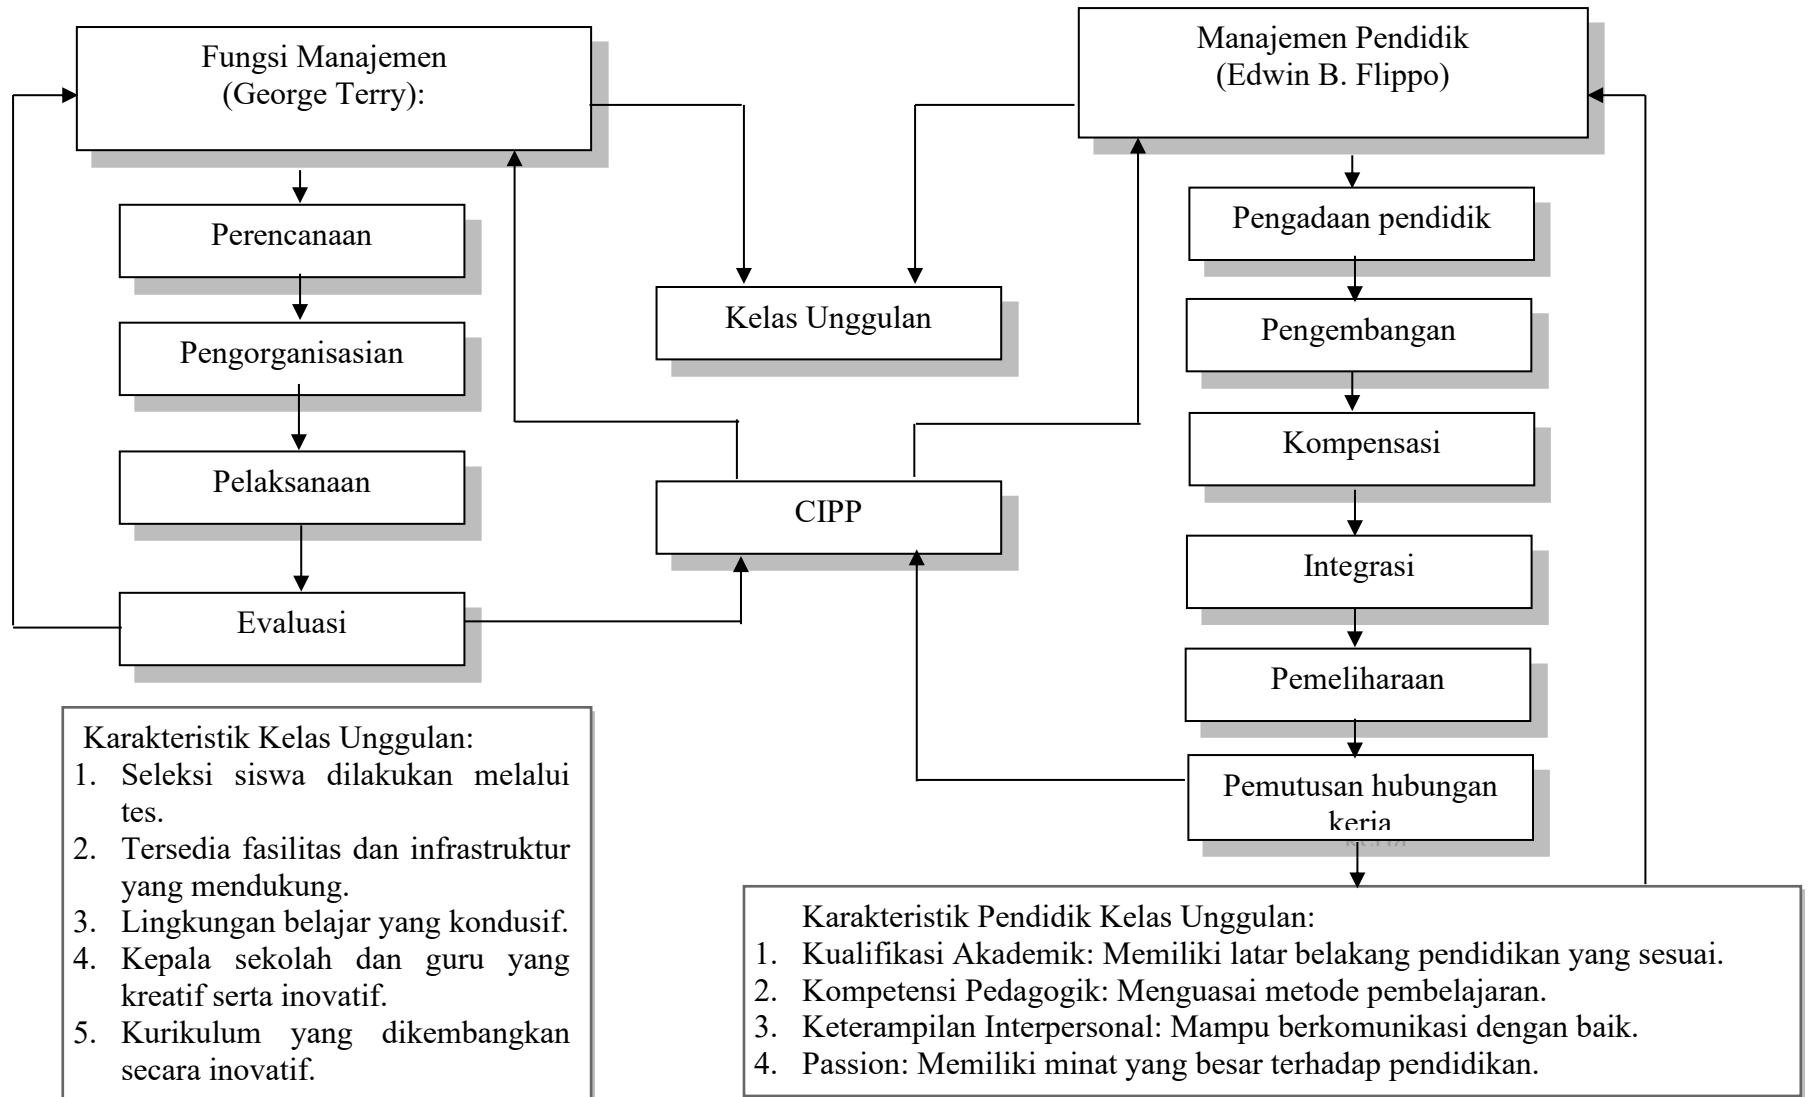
Fungsi Manajemen
(George Terry):

Perencanaan

Pengorganisasian

Pelaksanaan

Evaluasi

Kelas Unggulan

CIPP

Manajemen Pendidik
(Edwin B. Flippo)

Pengadaan pendidik

Pengembangan

Kompensasi

Integrasi

Pemeliharaan

Pemutusan hubungan kerja

Karakteristik Kelas Unggulan:
1. Seleksi siswa dilakukan melalui tes.
2. Tersedia fasilitas dan infrastruktur yang mendukung.
3. Lingkungan belajar yang kondusif.
4. Kepala sekolah dan guru yang kreatif serta inovatif.
5. Kurikulum yang dikembangkan secara inovatif.

Karakteristik Pendidik Kelas Unggulan:
1. Kualifikasi Akademik: Memiliki latar belakang pendidikan yang sesuai.
2. Kompetensi Pedagogik: Menguasai metode pembelajaran.
3. Keterampilan Interpersonal: Mampu berkomunikasi dengan baik.
4. Passion: Memiliki minat yang besar terhadap pendidikan.